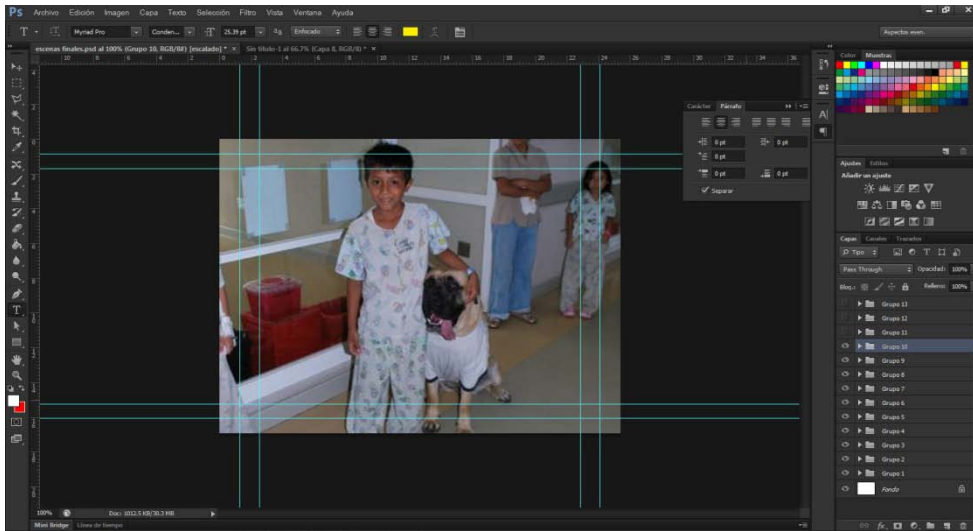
Ps Archivo Edición Imagen Capa Texto Selección Filtro Vista Ventana Ayuda

Myriad Pro Conden... 25.39 pt Enfocado

Aspectos esen.

escenas finales.psd al 100% (Grupo 10, RGB/8#) (escalado) * × Sin título-1 al 66.7% (Capa 8, RGB/8) * ×

Carácter Párrafo

0 pt 0 pt 0 pt 0 pt 0 pt

Separar

Color Muestras

Ajustes Estilos

Añadir un ajuste

Capas Canales Trazados

Tipo

Pass Through Opacidad: 100%

Bloq.: Relleno: 100%

Grupo 13
Grupo 12
Grupo 11
Grupo 10
Grupo 9
Grupo 8
Grupo 7
Grupo 6
Grupo 5
Grupo 4
Grupo 3
Grupo 2
Grupo 1
Fondo

100% Doc: 1012.5 KB/30.3 MB

Mini Bridge Línea de tiempo